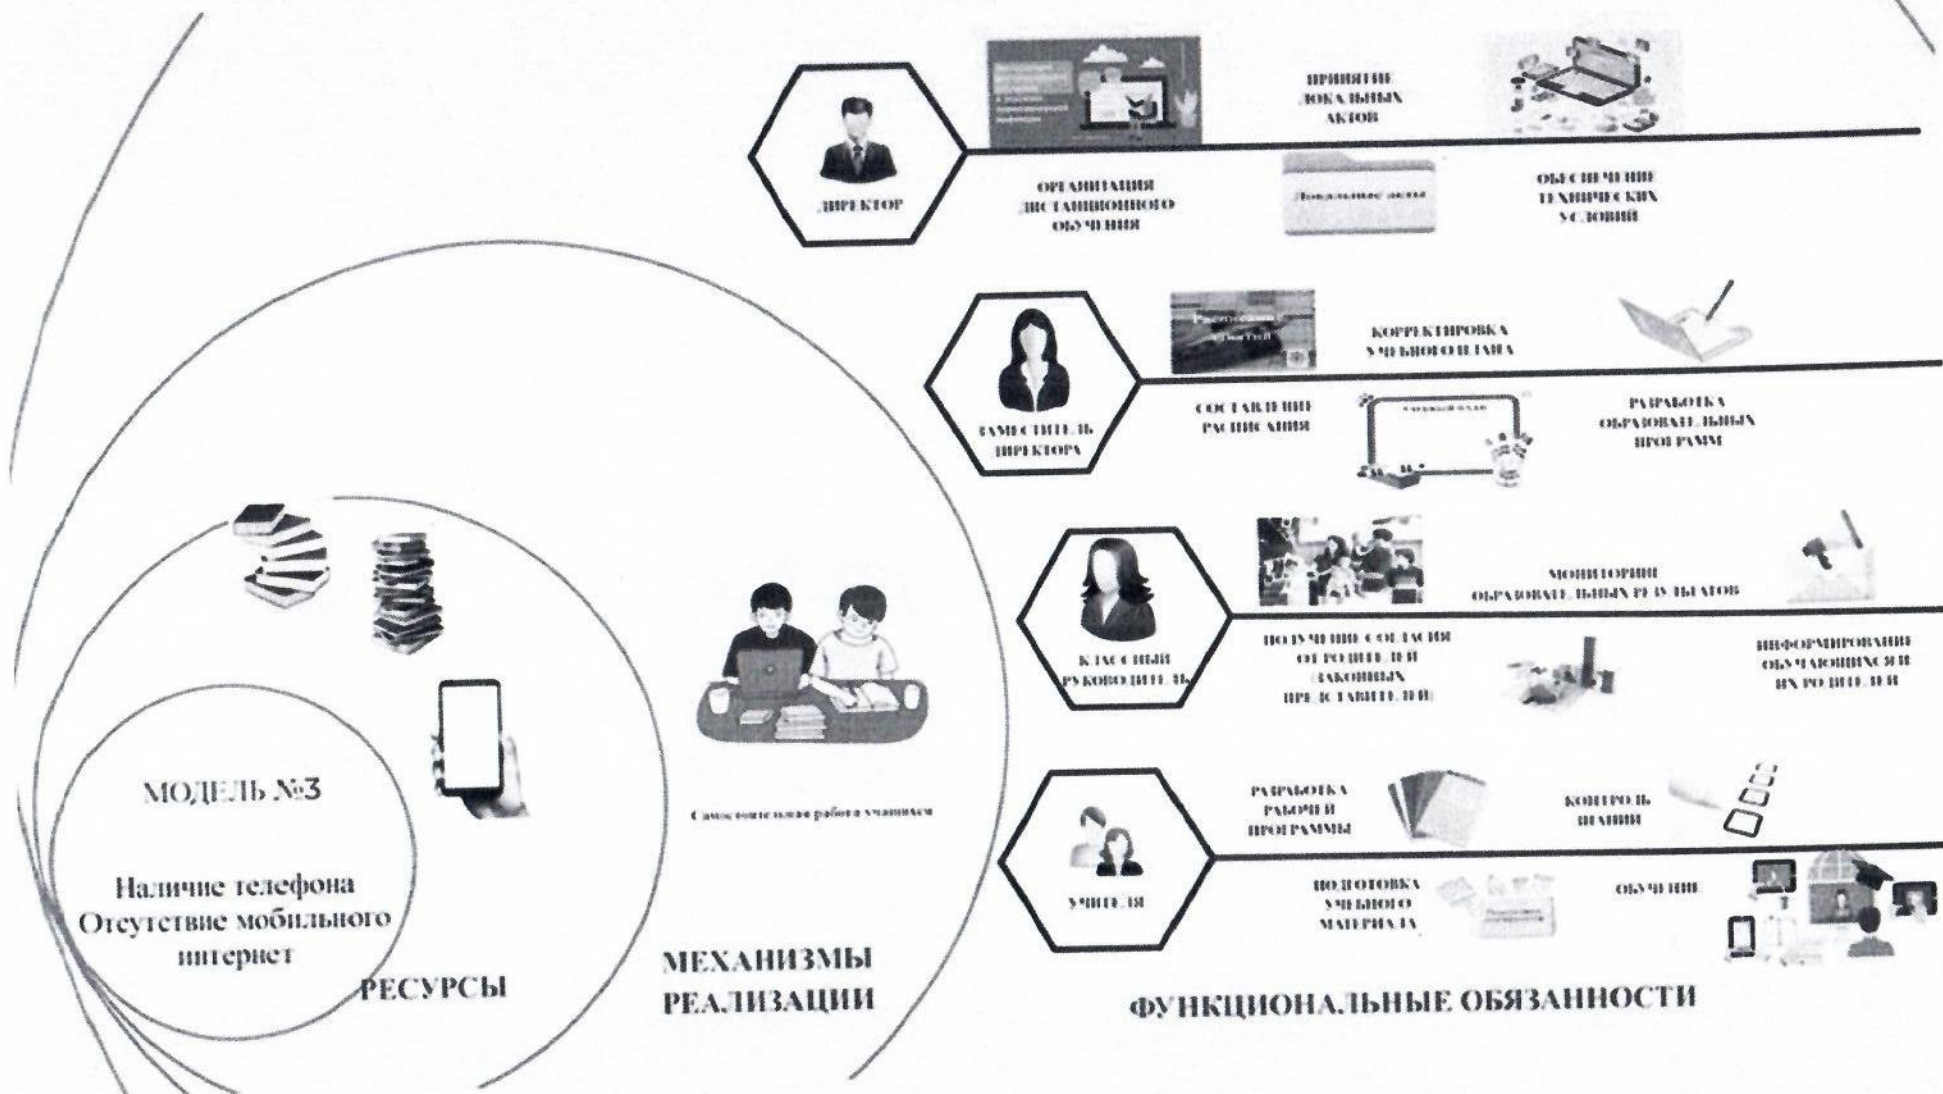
ПРИНЯТИЕ ЛОКАЛЬНЫХ АКТОВ

ДИРЕКТОР

ОРГАНИЗАЦИЯ ДИСТАНЦИОННОГО ОБУЧЕНИЯ

Локальные акты

ОБЕСПЕЧЕНИЕ ТЕХНИЧЕСКИХ УСЛОВИЙ

КОРРЕКТИРОВКА УЧЕБНОГО ПЛАНА

ЗАМЕСТИТЕЛЬ ДИРЕКТОРА

СОСТАВЛЕНИЕ РАСПИСАНИЯ

РАЗРАБОТКА ОБРАЗОВАТЕЛЬНЫХ ПРОГРАММ

МОНИТОРИНГ ОБРАЗОВАТЕЛЬНЫХ РЕЗУЛЬТАТОВ

КЛАССНЫЙ РУКОВОДИТЕЛЬ

ПОЛУЧЕНИЕ СОГЛАСИЯ ОТ РОДИТЕЛЕЙ (ЗАКОННЫХ ПРЕДСТАВИТЕЛЕЙ)

ИНФОРМИРОВАНИЕ ОБУЧАЮЩИХСЯ И ИХ РОДИТЕЛЕЙ

РАЗРАБОТКА РАБОЧЕЙ ПРОГРАММЫ

КОНТРОЛЬ ЗНАНИЙ

УЧИТЕЛЯ

ПОДГОТОВКА УЧЕБНОГО МАТЕРИАЛА

ОБУЧЕНИЕ

МОДЕЛЬ №3

Наличие телефона Отсутствие мобильного интернет

РЕСУРСЫ

Самостоятельная работа учащихся

МЕХАНИЗМЫ РЕАЛИЗАЦИИ

ФУНКЦИОНАЛЬНЫЕ ОБЯЗАННОСТИ